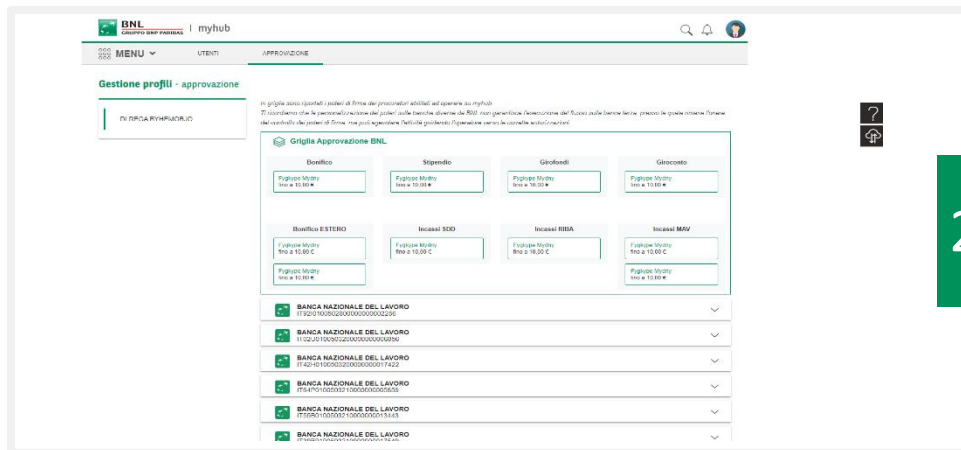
BNL GRUPPO BNP PARIBAS | myhub

MENU UTENTI APPROVAZIONE

Gestione profili - approvazione

DI DEGA RYHEMOBJO

In griglia sono riportati i poteri di firma dei procuratori abilitati ad operare su myhub

Ti ricordiamo che le personalizzazioni dei poteri sulle banche diverse da BNL non garantiscono l'esecuzione del flusso sulle banche terze, presso le quali rimane l'onere del controllo dei poteri di firma, ma può agevolare l'attività gestendo l'operazione verso le corrette autorizzazioni

Griglia Approvazione BNL

Bonifico
Pyglype Mydhy fino a 10,00 €

Stipendio
Pyglype Mydhy fino a 10,00 €

Girofondi
Pyglype Mydhy fino a 10,00 €

Girocosto
Pyglype Mydhy fino a 10,00 €

Bonifico ESTERO
Pyglype Mydhy fino a 10,00 €
Pyglype Mydhy fino a 10,00 €

Incassi SDD
Pyglype Mydhy fino a 10,00 €

Incassi RIBA
Pyglype Mydhy fino a 10,00 €

Incassi MAV
Pyglype Mydhy fino a 10,00 €
Pyglype Mydhy fino a 10,00 €

BANCA NAZIONALE DEL LAVORO
IT92I0100502800000000002236

BANCA NAZIONALE DEL LAVORO
IT02U0100503200000000000950

BANCA NAZIONALE DEL LAVORO
IT42H0100503200000000017422

BANCA NAZIONALE DEL LAVORO
IT64P0100503210000000005635

BANCA NAZIONALE DEL LAVORO
IT55R0100503210000000013443

BANCA NAZIONALE DEL LAVORO
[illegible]

?

2